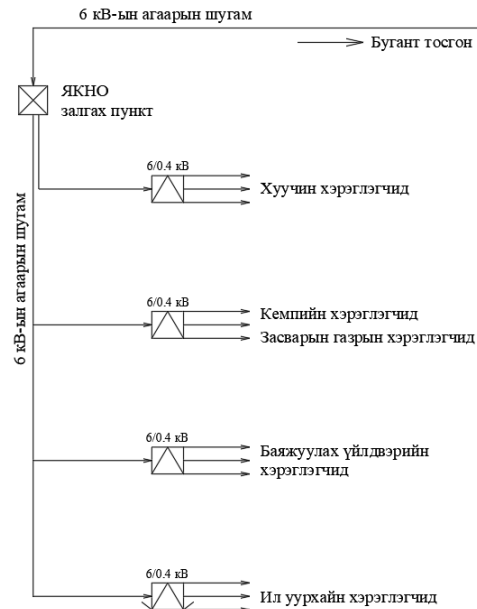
6 кВ-ын агаарын шугам

Бугант тосгон

ЯКНО
залгах пункт

6 кВ-ын агаарын шугам

6/0.4 кВ

Хуучин хэрэглэгчид

6/0.4 кВ

Кемпийн хэрэглэгчид

Засварын газрын хэрэглэгчид

6/0.4 кВ

Баяжуулах үйлдвэрийн хэрэглэгчид

6/0.4 кВ

Ил уурхайн хэрэглэгчид